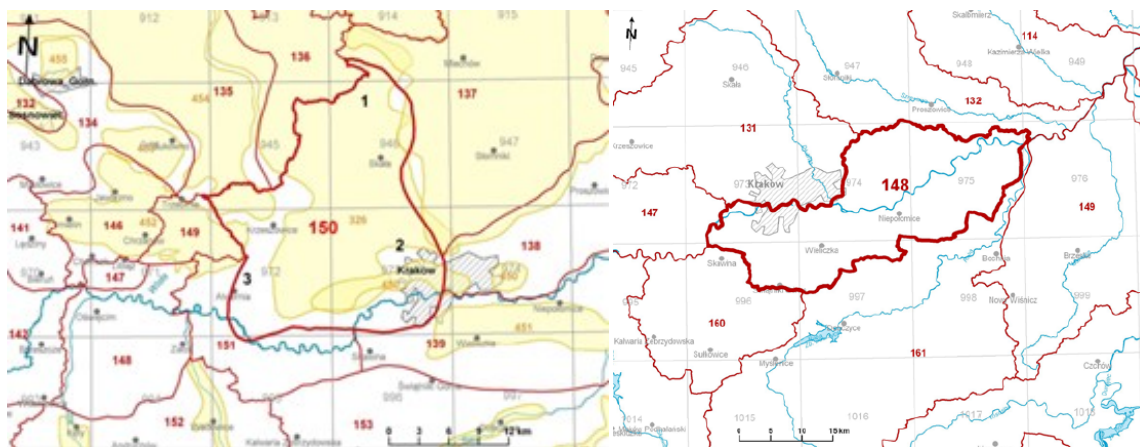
N
912
913
914
915
455
Dąbrowa Górn.
136
132
Sosnowiec
134
135
1
137
454
Miechów
943
945
946
947
Skała
Słomniki
141
146
452
149
150
326
2
138
147
Chrzanów
Krzeszowice
Kraków
972
3
450
Alwernia
Niepołomice
142
148
151
139
451
Wieliczka
Skawina
152
153
996
997
Kalwaria Zebrzydowska
0 3 6 9 12 km

N
Skalbmierz
114
945
946
947
948
949
Skała
Słomniki
Kazimierza Wielka
132
131
Proszowice
Krzeszowice
Kraków
148
972
973
974
975
976
147
149
Niepołomice
Wieliczka
Skawina
Bochnia
Brzesko
996
997
998
999
160
Nowy Wiśnicz
Kalwaria Zebrzydowska
Sułkowice
161
Myślenice
Czchów
1014
1015
1016
1017
1018
0 5 10 15 km